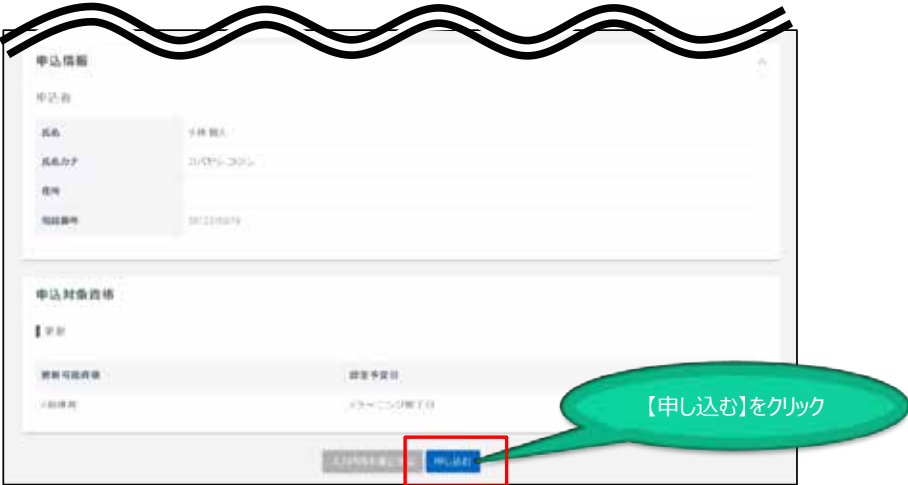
申込情報

申込者

| 氏名 | 小林 個人 |
|---|---|
| 氏名カナ | コバヤシ コジン |
| 住所 | |
| 電話番号 | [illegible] |

申込対象資格

更新

| 更新可能資格 | 認定予定日 |
|---|---|
| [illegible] | eラーニング終了日 |

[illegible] 申し込む

【申し込む】をクリック